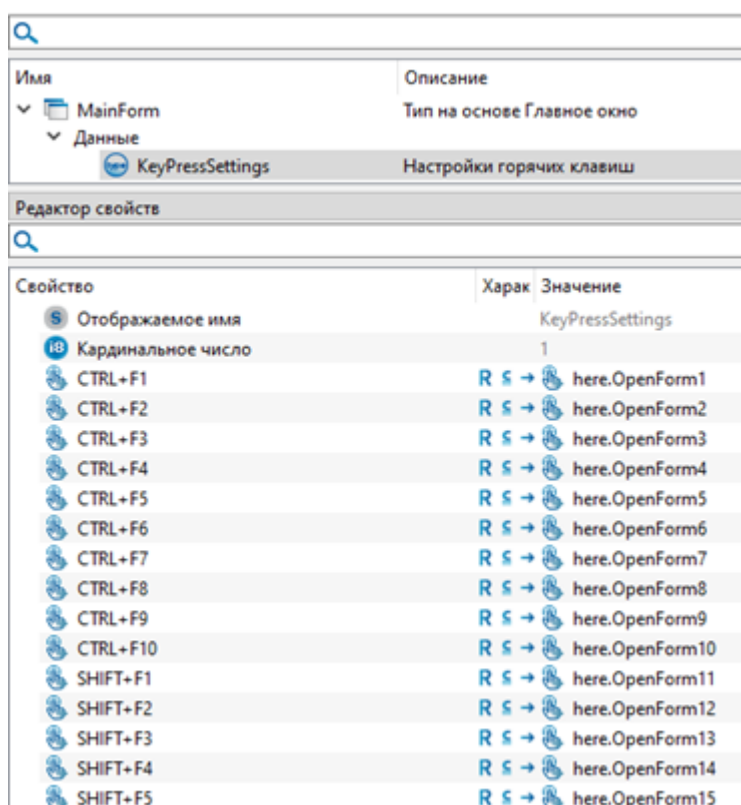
| Имя | Описание |
|---|---|
| MainForm | Тип на основе Главное окно |
| Данные | |
| KeyPressSettings | Настройки горячих клавиш |

Редактор свойств

| Свойство | Харак | Значение |
|---|---|---|
| S Отображаемое имя | | KeyPressSettings |
| i8 Кардинальное число | | 1 |
| CTRL+F1 | R ≤ → | here.OpenForm1 |
| CTRL+F2 | R ≤ → | here.OpenForm2 |
| CTRL+F3 | R ≤ → | here.OpenForm3 |
| CTRL+F4 | R ≤ → | here.OpenForm4 |
| CTRL+F5 | R ≤ → | here.OpenForm5 |
| CTRL+F6 | R ≤ → | here.OpenForm6 |
| CTRL+F7 | R ≤ → | here.OpenForm7 |
| CTRL+F8 | R ≤ → | here.OpenForm8 |
| CTRL+F9 | R ≤ → | here.OpenForm9 |
| CTRL+F10 | R ≤ → | here.OpenForm10 |
| SHIFT+F1 | R ≤ → | here.OpenForm11 |
| SHIFT+F2 | R ≤ → | here.OpenForm12 |
| SHIFT+F3 | R ≤ → | here.OpenForm13 |
| SHIFT+F4 | R ≤ → | here.OpenForm14 |
| SHIFT+F5 | R ≤ → | here.OpenForm15 |